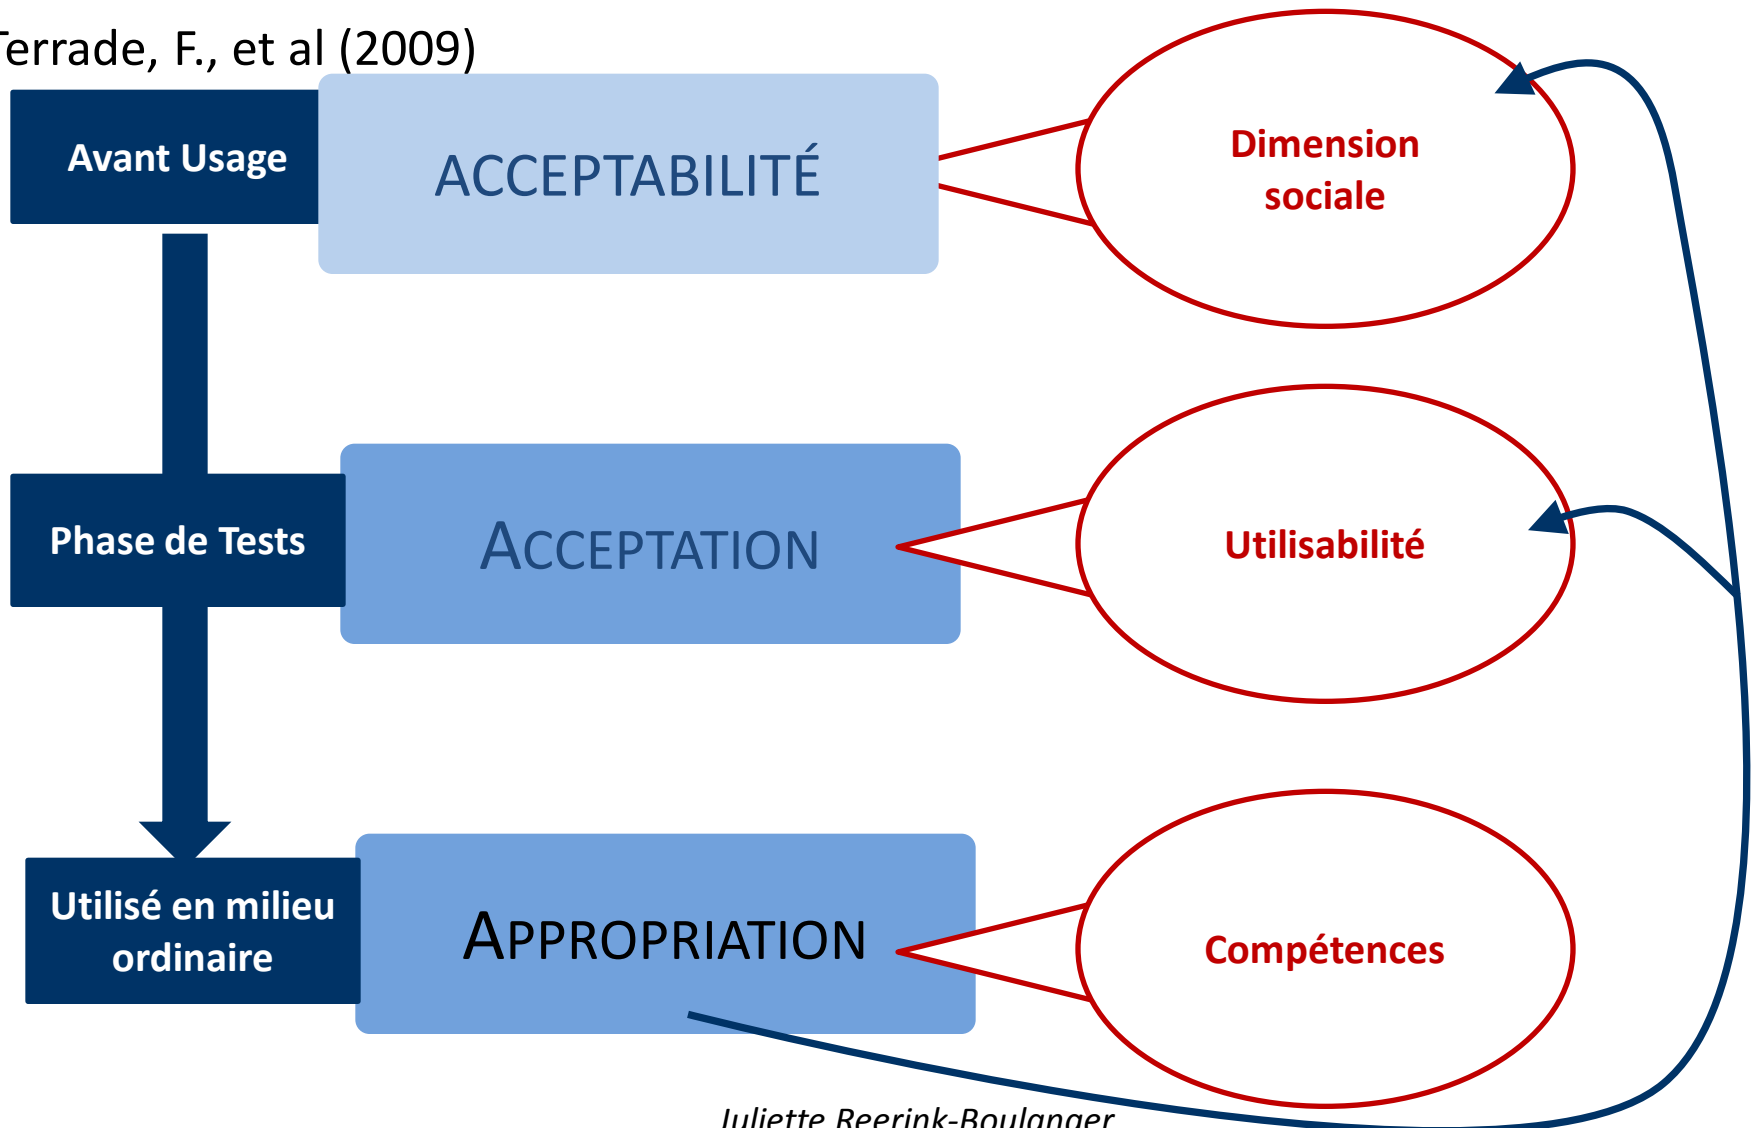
errade, F., et al (2009)

Avant Usage

ACCEPTABILITÉ

Dimension sociale

Phase de Tests

ACCEPTATION

Utilisabilité

Utilisé en milieu ordinaire

APPROPRIATION

Compétences

Juliette Reerink-Boulanger